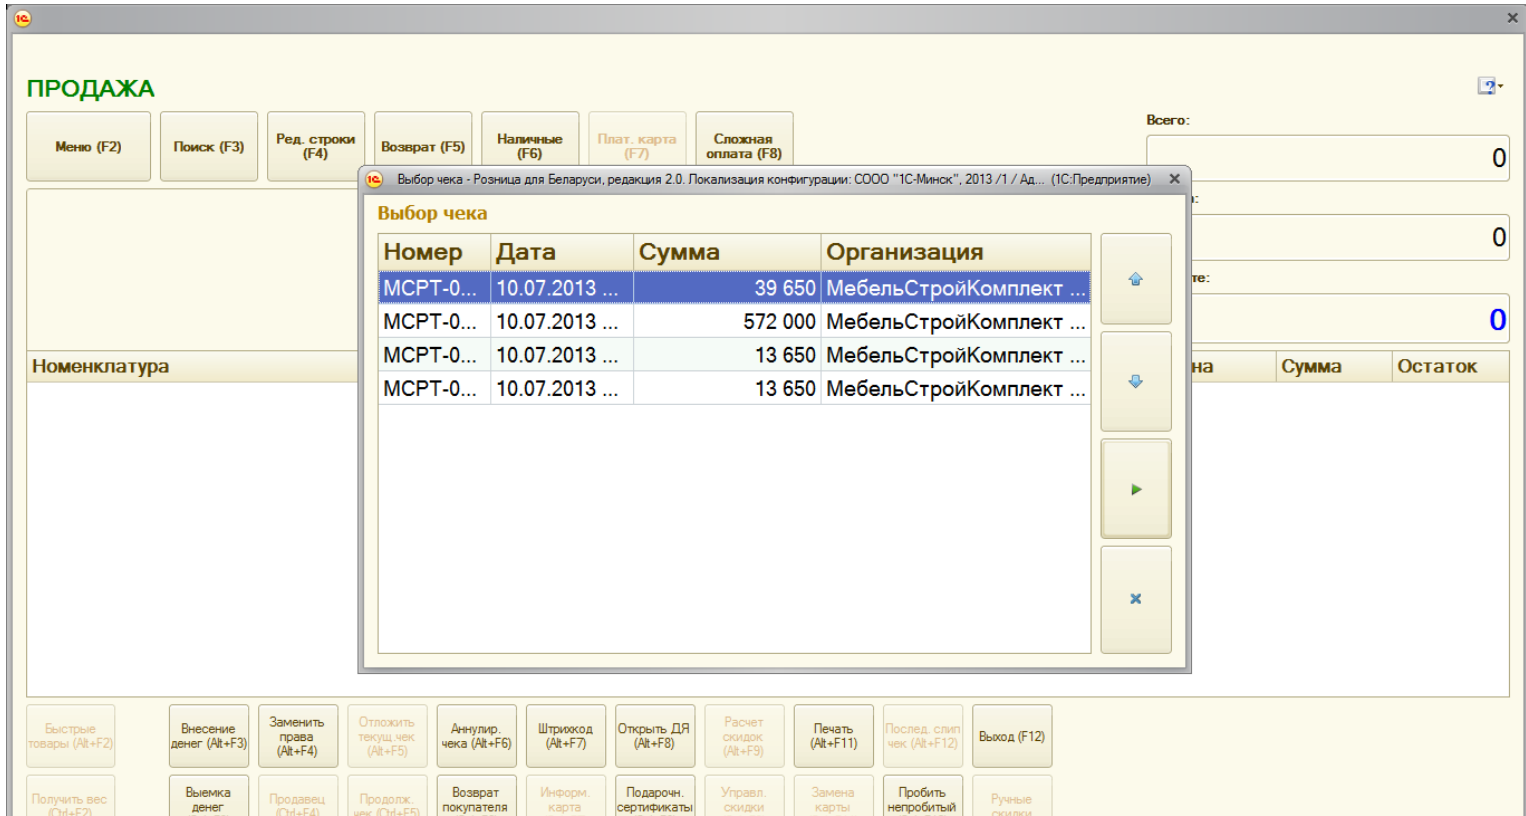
ПРОДАЖА

Меню (F2)
Поиск (F3)
Ред. строки (F4)
Возврат (F5)
Наличные (F6)
Плат. карта (F7)
Сложная оплата (F8)

Всего:
0
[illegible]:
0
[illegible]те:
0

Выбор чека - Розница для Беларуси, редакция 2.0. Локализация конфигурации: СООО "1С-Минск", 2013 /1 / Ад... (1С:Предприятие)

Выбор чека

| Номер | Дата | Сумма | Организация |
|---|---|---|---|
| МСРТ-0... | 10.07.2013 ... | 39 650 | МебельСтройКомплект ... |
| МСРТ-0... | 10.07.2013 ... | 572 000 | МебельСтройКомплект ... |
| МСРТ-0... | 10.07.2013 ... | 13 650 | МебельСтройКомплект ... |
| МСРТ-0... | 10.07.2013 ... | 13 650 | МебельСтройКомплект ... |

Номенклатура
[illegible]на
Сумма
Остаток

Быстрые товары (Alt+F2)
Внесение денег (Alt+F3)
Заменить права (Alt+F4)
Отложить текущ.чек (Alt+F5)
Аннулир. чека (Alt+F6)
Штрихкод (Alt+F7)
Открыть ДЯ (Alt+F8)
Расчет скидок (Alt+F9)
Печать (Alt+F11)
Послед. слип чек (Alt+F12)
Выход (F12)

Получить вес (Ctrl+F2)
Выемка денег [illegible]
Продавец (Ctrl+F4)
Продолж. чек (Ctrl+F5)
Возврат покупателя
Информ. карта
Подарочн. сертификаты
Управл. скидки
Замена карты
Пробить непробитый
Ручные скидки